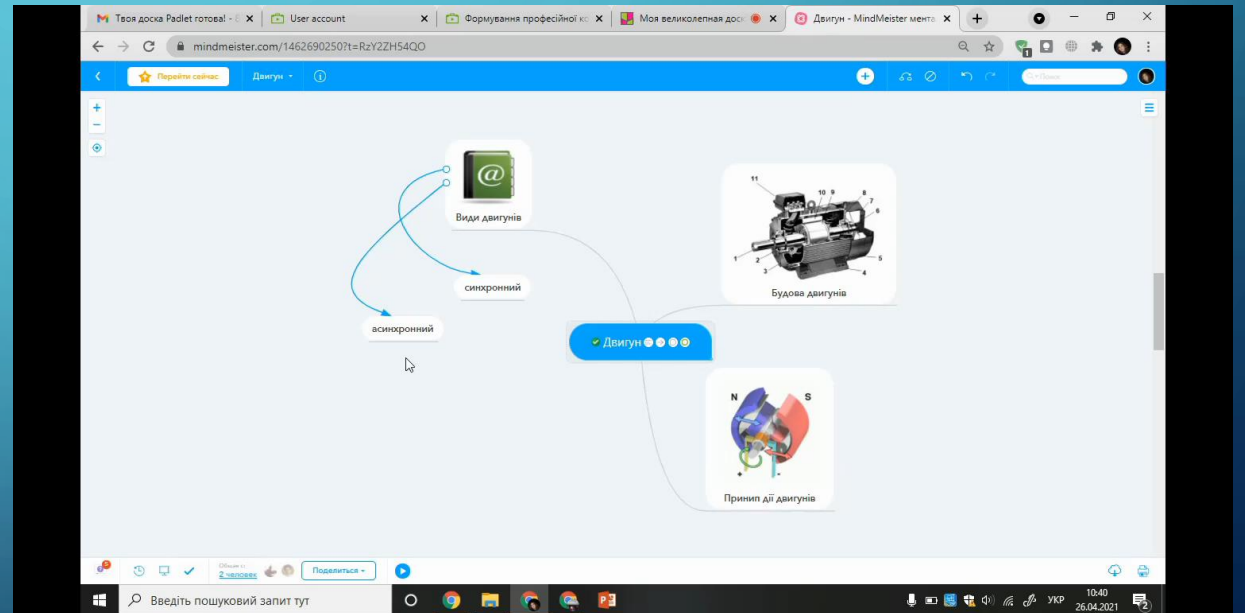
Твоя доска Padlet готова! User account Формування професійної ко Моя великолепная дос Двигун - MindMeister менте

mindmeister.com/1462690250?t=RzY2ZH54QO

Перейти сейчас Двигун

Поиск

Види двигунів

синхронний

асинхронний

Двигун

11 10 9 8 7 6 1 2 3 5 4

Будова двигунів

N S

Принип дії двигунів

2 человек Поделиться

Введіть пошуковий запит тут

УКР 10:40 26.04.2021